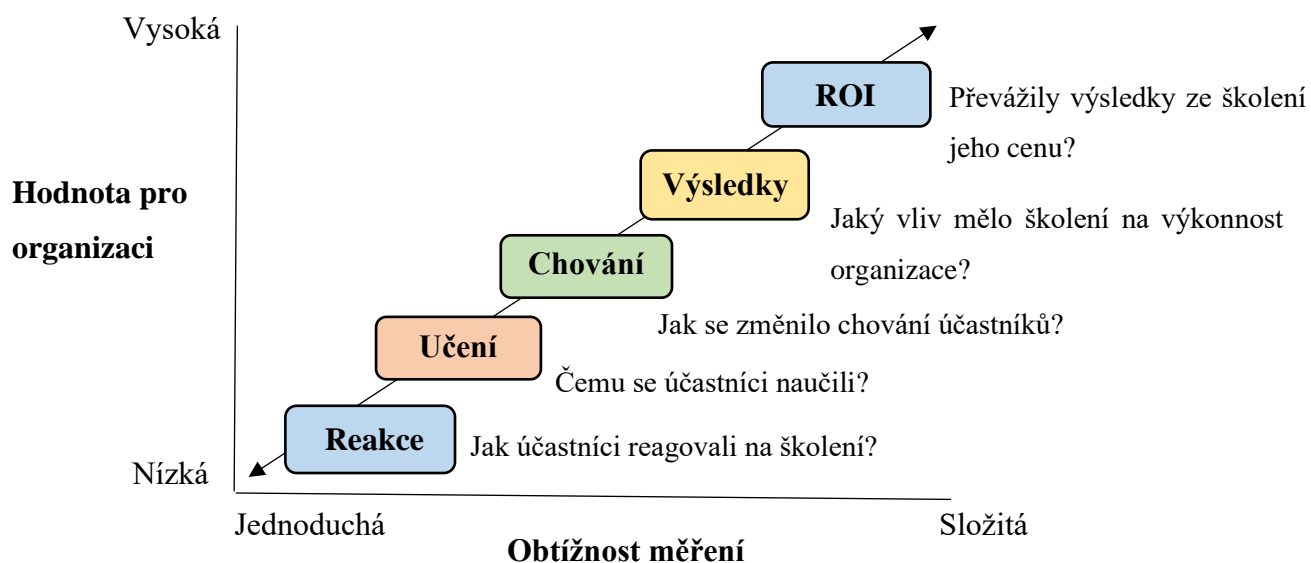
Vysoká

Hodnota pro organizaci

Nízká

ROI

Převážily výsledky ze školení jeho cenu?

Výsledky

Jaký vliv mělo školení na výkonnost organizace?

Chování

Jak se změnilo chování účastníků?

Učení

Čemu se účastníci naučili?

Reakce

Jak účastníci reagovali na školení?

Jednoduchá

Složitá

Obtížnost měření